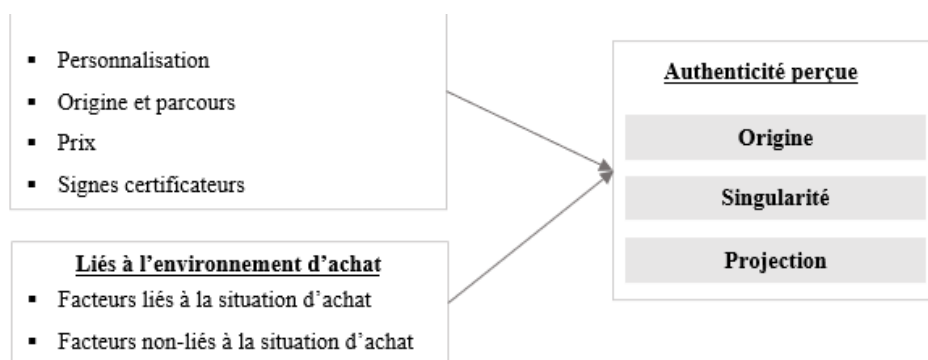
- Personnalisation
- Origine et parcours
- Prix
- Signes certificateurs

Liés à l'environnement d'achat
- Facteurs liés à la situation d'achat
- Facteurs non-liés à la situation d'achat

Authenticité perçue

Origine

Singularité

Projection